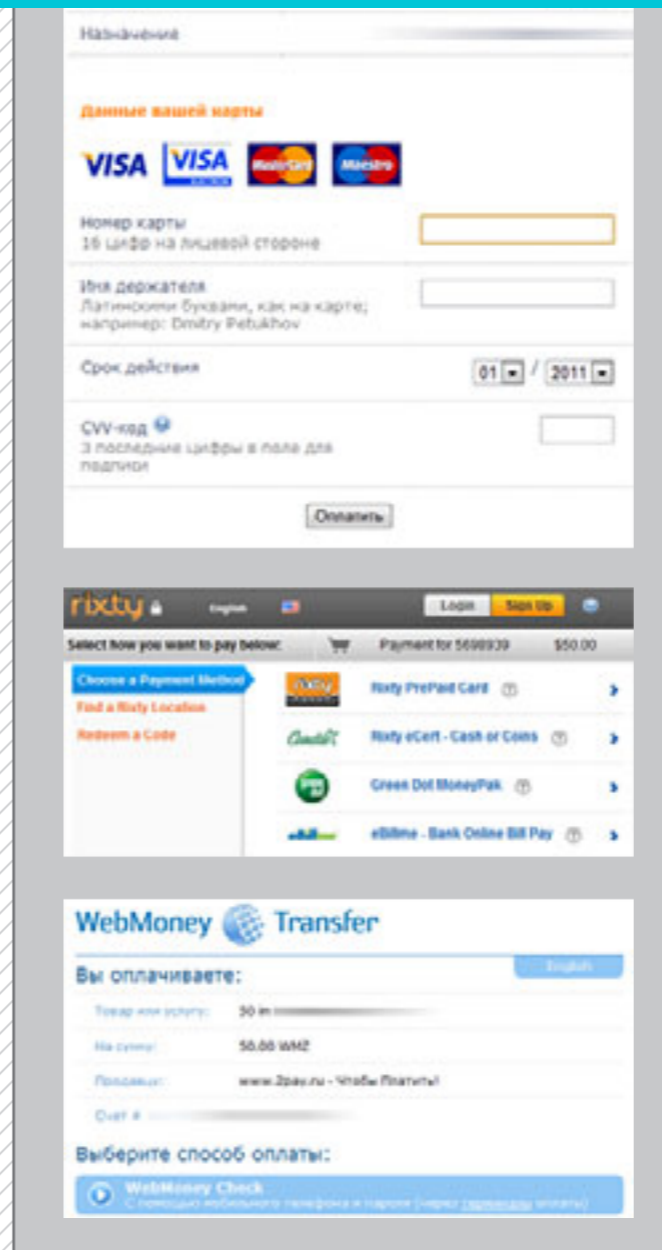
Назначение

Данные вашей карты

VISA VISA MasterCard Maestro

Номер карты
16 цифр на лицевой стороне

Имя держателя
Латинскими буквами, как на карте; например: Dmitry Petukhov

Срок действия 01 / 2011

CVV-код
3 последние цифры в поле для подписи

Оплатить

rixty English Login Sign Up

Select how you want to pay below: Payment for 5698939 $50.00

Choose a Payment Method
Find a Rixty Location
Redeem a Code

Rixty PrePaid Card
Rixty eCert - Cash or Coins
Green Dot MoneyPak
eBillme - Bank Online Bill Pay

WebMoney Transfer

Вы оплачиваете:

English

Товар или услугу: 50 in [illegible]

На сумму: 50.00 WMZ

Продавцу: www.2pay.ru - Чтобы Платить!

Счет # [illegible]

Выберите способ оплаты:

WebMoney Check
С помощью мобильного телефона и пароля (через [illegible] оплаты)